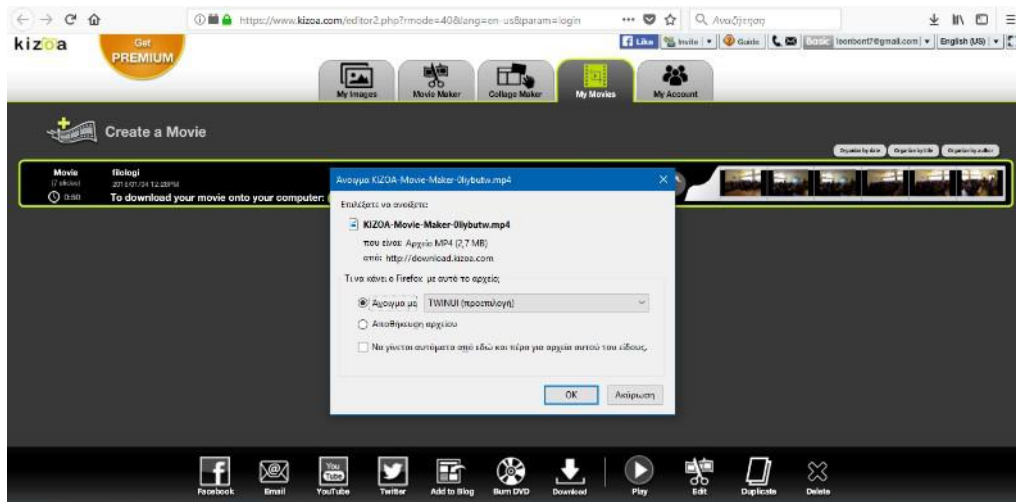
https://www.kizoa.com/editor2.php?mode=40&lang=en-us&param=login

Αναζήτηση

kizoa

Get PREMIUM

Like Invite Guide Basic leonbont7@gmail.com English (US)

My Images

Movie Maker

Collage Maker

My Movies

My Account

Create a Movie

Organize by date Organize by title Organize by author

Movie
(7 slides)
0:50

filologi
2018/01/24 12:28PM
To download your movie onto your computer:

Άνοιγμα KIZOA-Movie-Maker-0liybutw.mp4

Επιλέξατε να ανοίξετε:

KIZOA-Movie-Maker-0liybutw.mp4

που είναι: Αρχείο MP4 (2,7 MB)
από: http://download.kizoa.com

Τι να κάνει ο Firefox με αυτό το αρχείο;

Άνοιγμα με TWINUI (προεπιλογή)

Αποθήκευση αρχείου

Να γίνεται αυτόματα από εδώ και πέρα για αρχεία αυτού του είδους.

OK

Ακύρωση

Facebook

Email

YouTube

Twitter

Add to Blog

Burn DVD

Download

Play

Edit

Duplicate

Delete